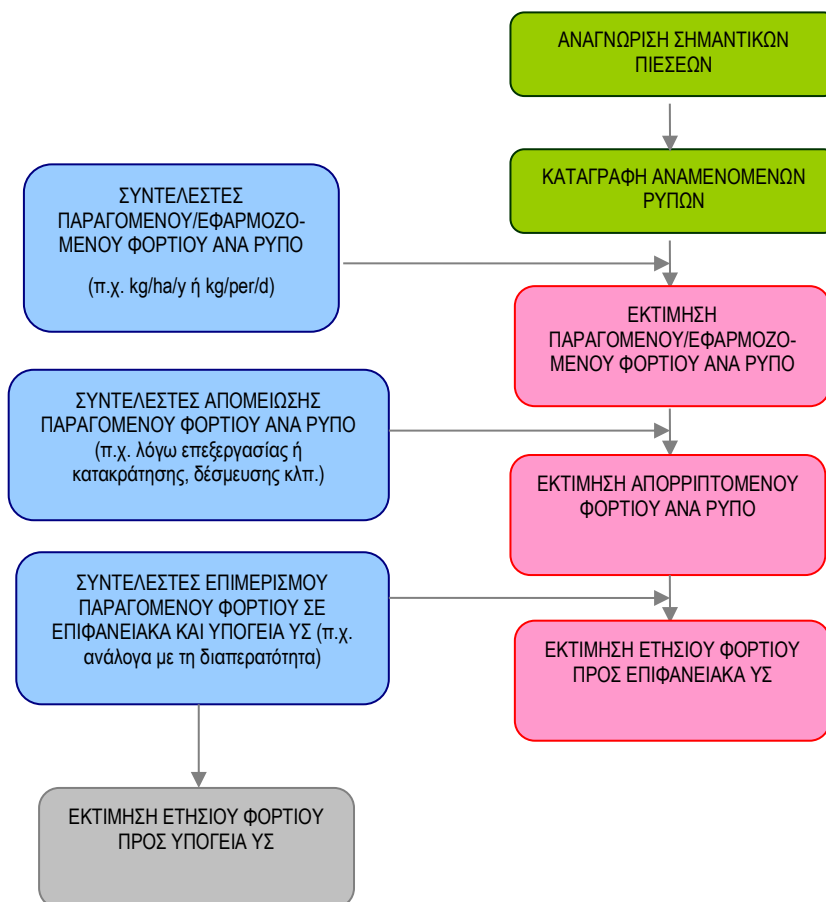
ΑΝΑΓΝΩΡΙΣΗ ΣΗΜΑΝΤΙΚΩΝ ΠΙΕΣΕΩΝ

ΚΑΤΑΓΡΑΦΗ ΑΝΑΜΕΝΟΜΕΝΩΝ ΡΥΠΩΝ

ΣΥΝΤΕΛΕΣΤΕΣ ΠΑΡΑΓΟΜΕΝΟΥ/ΕΦΑΡΜΟΖΟΜΕΝΟΥ ΦΟΡΤΙΟΥ ΑΝΑ ΡΥΠΟ

(π.χ. kg/ha/y ή kg/per/d)

ΕΚΤΙΜΗΣΗ ΠΑΡΑΓΟΜΕΝΟΥ/ΕΦΑΡΜΟΖΟΜΕΝΟΥ ΦΟΡΤΙΟΥ ΑΝΑ ΡΥΠΟ

ΣΥΝΤΕΛΕΣΤΕΣ ΑΠΟΜΕΙΩΣΗΣ ΠΑΡΑΓΟΜΕΝΟΥ ΦΟΡΤΙΟΥ ΑΝΑ ΡΥΠΟ (π.χ. λόγω επεξεργασίας ή κατακράτησης, δέσμευσης κλπ.)

ΕΚΤΙΜΗΣΗ ΑΠΟΡΡΙΠΤΟΜΕΝΟΥ ΦΟΡΤΙΟΥ ΑΝΑ ΡΥΠΟ

ΣΥΝΤΕΛΕΣΤΕΣ ΕΠΙΜΕΡΙΣΜΟΥ ΠΑΡΑΓΟΜΕΝΟΥ ΦΟΡΤΙΟΥ ΣΕ ΕΠΙΦΑΝΕΙΑΚΑ ΚΑΙ ΥΠΟΓΕΙΑ ΥΣ (π.χ. ανάλογα με τη διαπερατότητα)

ΕΚΤΙΜΗΣΗ ΕΤΗΣΙΟΥ ΦΟΡΤΙΟΥ ΠΡΟΣ ΕΠΙΦΑΝΕΙΑΚΑ ΥΣ

ΕΚΤΙΜΗΣΗ ΕΤΗΣΙΟΥ ΦΟΡΤΙΟΥ ΠΡΟΣ ΥΠΟΓΕΙΑ ΥΣ